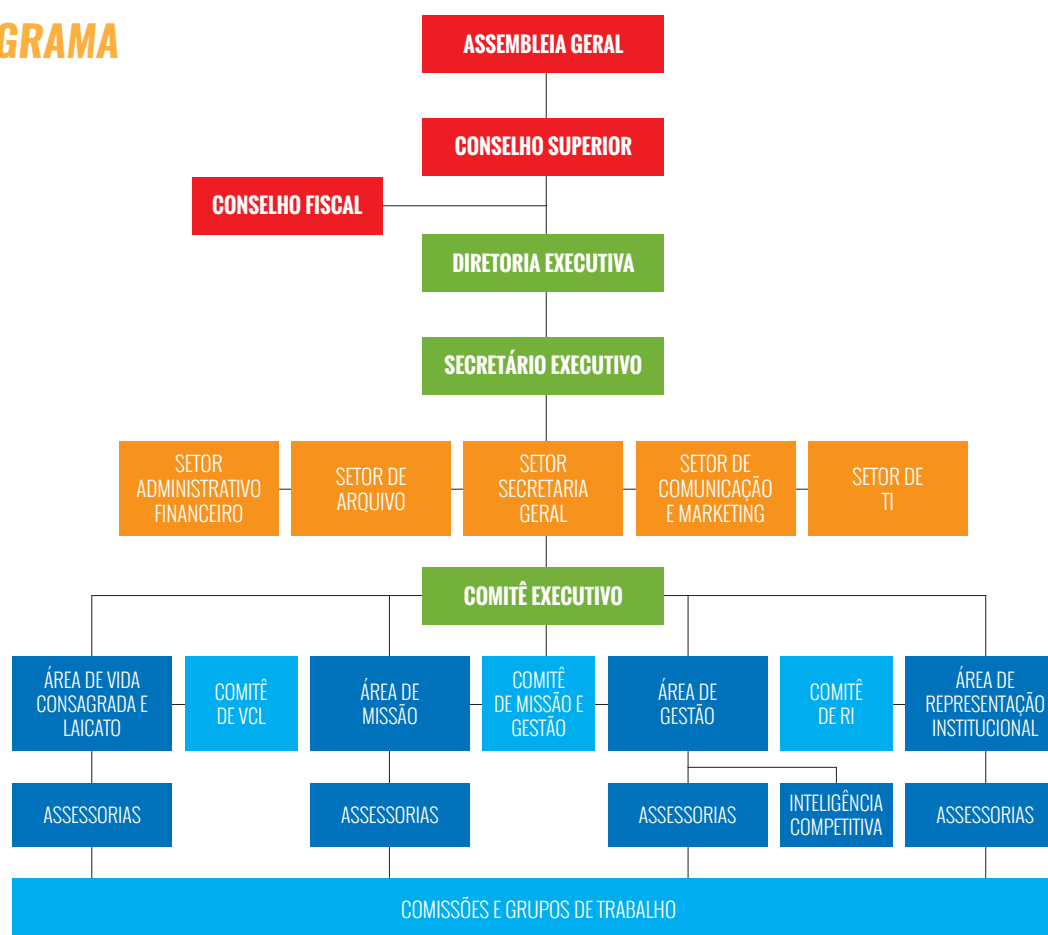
GRAMA

ASSEMBLEIA GERAL

CONSELHO SUPERIOR

CONSELHO FISCAL

DIRETORIA EXECUTIVA

SECRETÁRIO EXECUTIVO

SETOR ADMINISTRATIVO FINANCEIRO

SETOR DE ARQUIVO

SETOR SECRETARIA GERAL

SETOR DE COMUNICAÇÃO E MARKETING

SETOR DE TI

COMITÊ EXECUTIVO

ÁREA DE VIDA CONSAGRADA E LAICATO

COMITÊ DE VCL

ÁREA DE MISSÃO

COMITÊ DE MISSÃO E GESTÃO

ÁREA DE GESTÃO

COMITÊ DE RI

ÁREA DE REPRESENTAÇÃO INSTITUCIONAL

ASSESSORIAS

ASSESSORIAS

ASSESSORIAS

INTELIGÊNCIA COMPETITIVA

ASSESSORIAS

COMISSÕES E GRUPOS DE TRABALHO